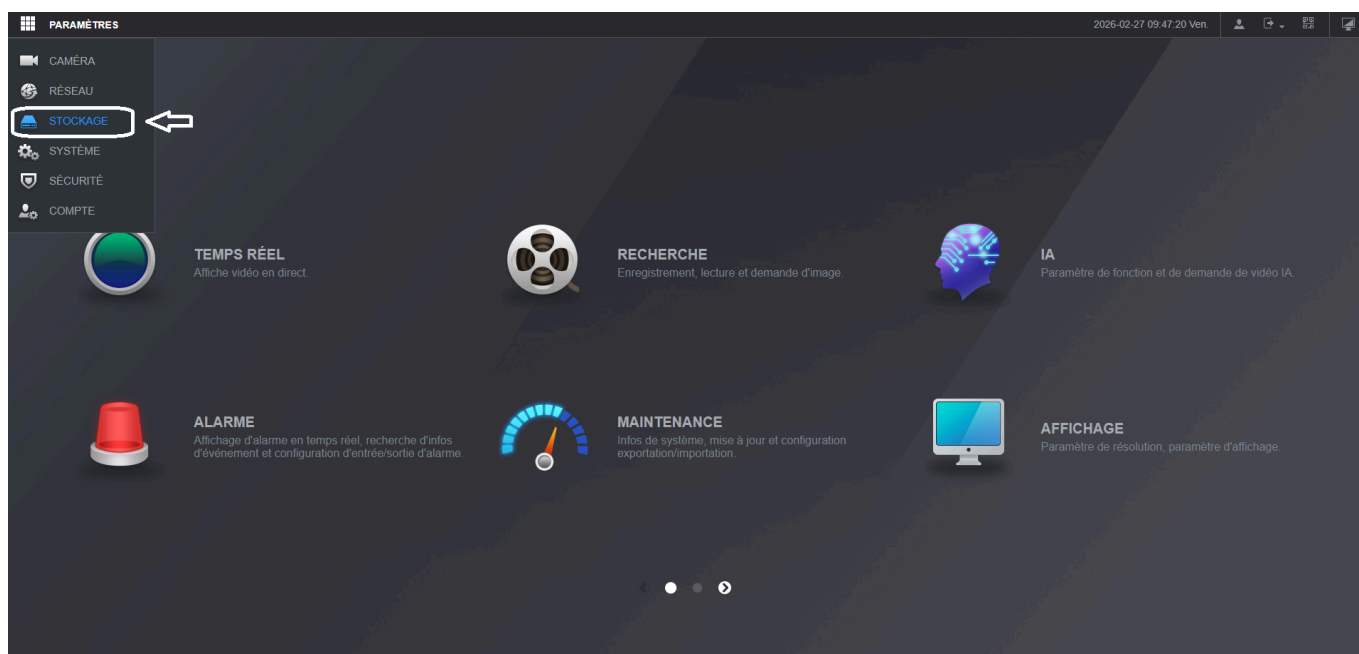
PARAMÈTRES

2026-02-27 09:47:20 Ven.

CAMÉRA
RÉSEAU
STOCKAGE
SYSTÈME
SÉCURITÉ
COMPTE

TEMPS RÉEL
Affiche vidéo en direct.

RECHERCHE
Enregistrement, lecture et demande d'image.

IA
Paramètre de fonction et de demande de vidéo IA.

ALARME
Affichage d'alarme en temps réel, recherche d'infos d'événement et configuration d'entrée/sortie d'alarme.

MAINTENANCE
Infos de système, mise à jour et configuration exportation/importation.

AFFICHAGE
Paramètre de résolution, paramètre d'affichage.